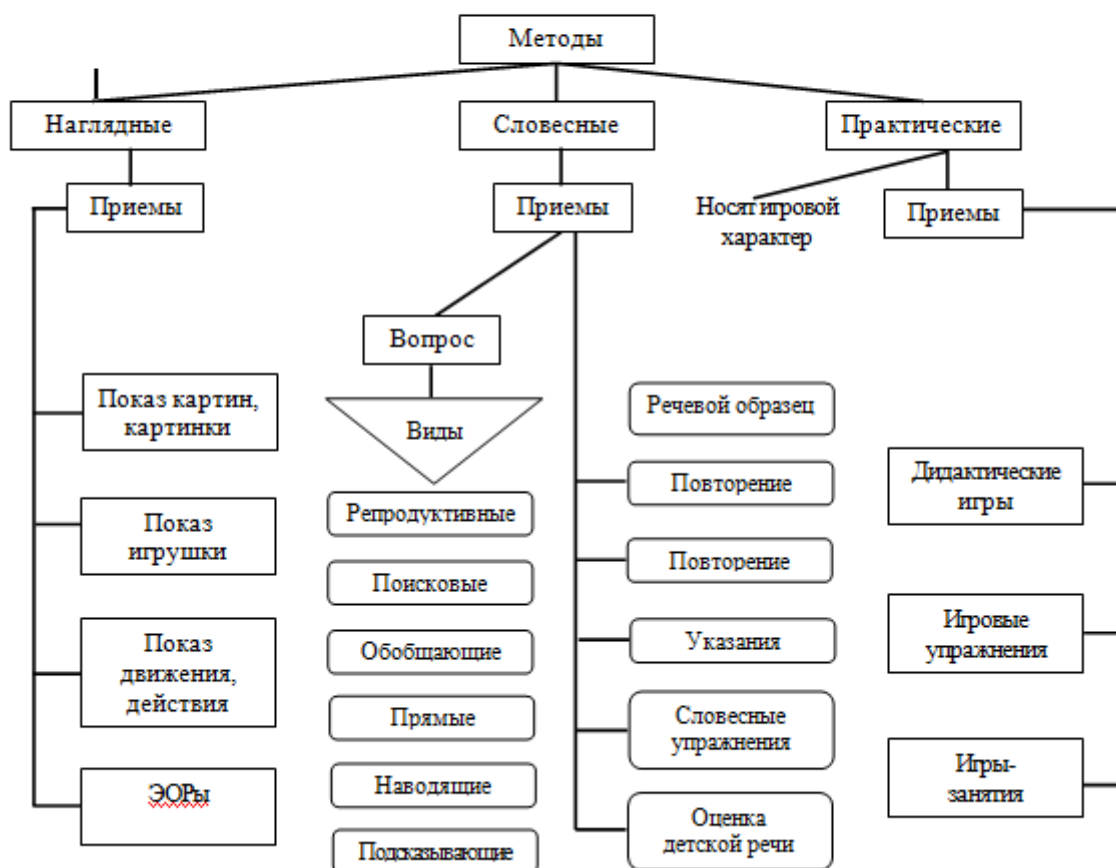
Методы

Наглядные

Словесные

Практические

Приемы

Приемы

Носят игровой характер

Приемы

Вопрос

Виды

Показ картин, картинки

Показ игрушки

Показ движения, действия

ЭОРы

Репродуктивные

Поисковые

Обобщающие

Прямые

Наводящие

Подсказывающие

Речевой образец

Повторение

Повторение

Указания

Словесные упражнения

Оценка детской речи

Дидактические игры

Игровые упражнения

Игры-занятия